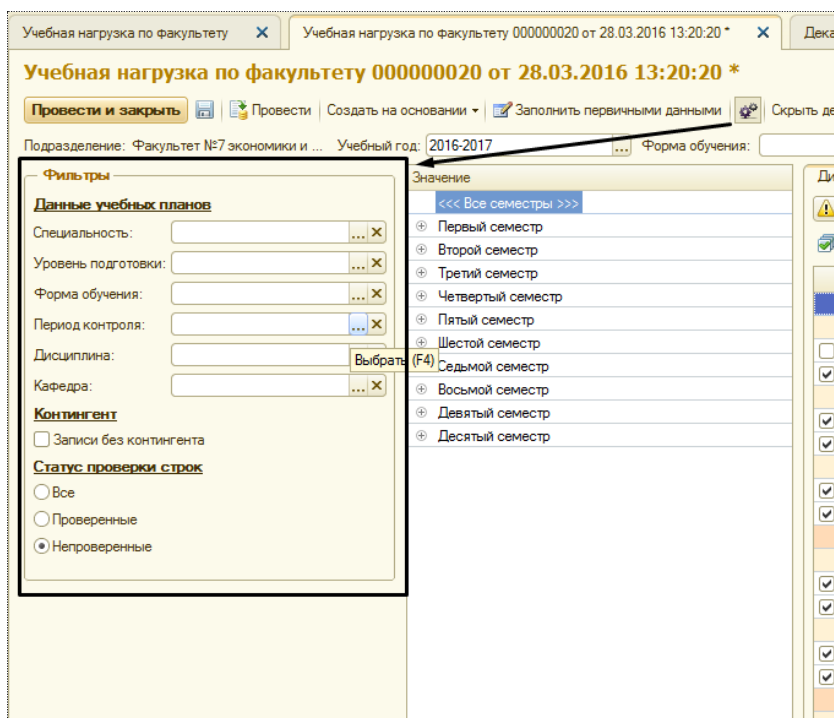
Учебная нагрузка по факультету ×
Учебная нагрузка по факультету 000000020 от 28.03.2016 13:20:20 * ×
Дека

Учебная нагрузка по факультету 000000020 от 28.03.2016 13:20:20 *

Провести и закрыть | Провести | Создать на основании | Заполнить первичными данными | Скрыть де

Подразделение: Факультет №7 экономики и ... Учебный год: 2016-2017 ... Форма обучения:

Фильтры

Данные учебных планов

Специальность: ... ×

Уровень подготовки: ... ×

Форма обучения: ... ×

Период контроля: ... ×

Дисциплина: Выбрать (F4)

Кафедра: ... ×

Контингент

Записи без контингента

Статус проверки строк

Все

Проверенные

Непроверенные

Значение
<<< Все семестры >>>
Первый семестр
Второй семестр
Третий семестр
Четвертый семестр
Пятый семестр
Шестой семестр
Седьмой семестр
Восьмой семестр
Девятый семестр
Десятый семестр

Ди